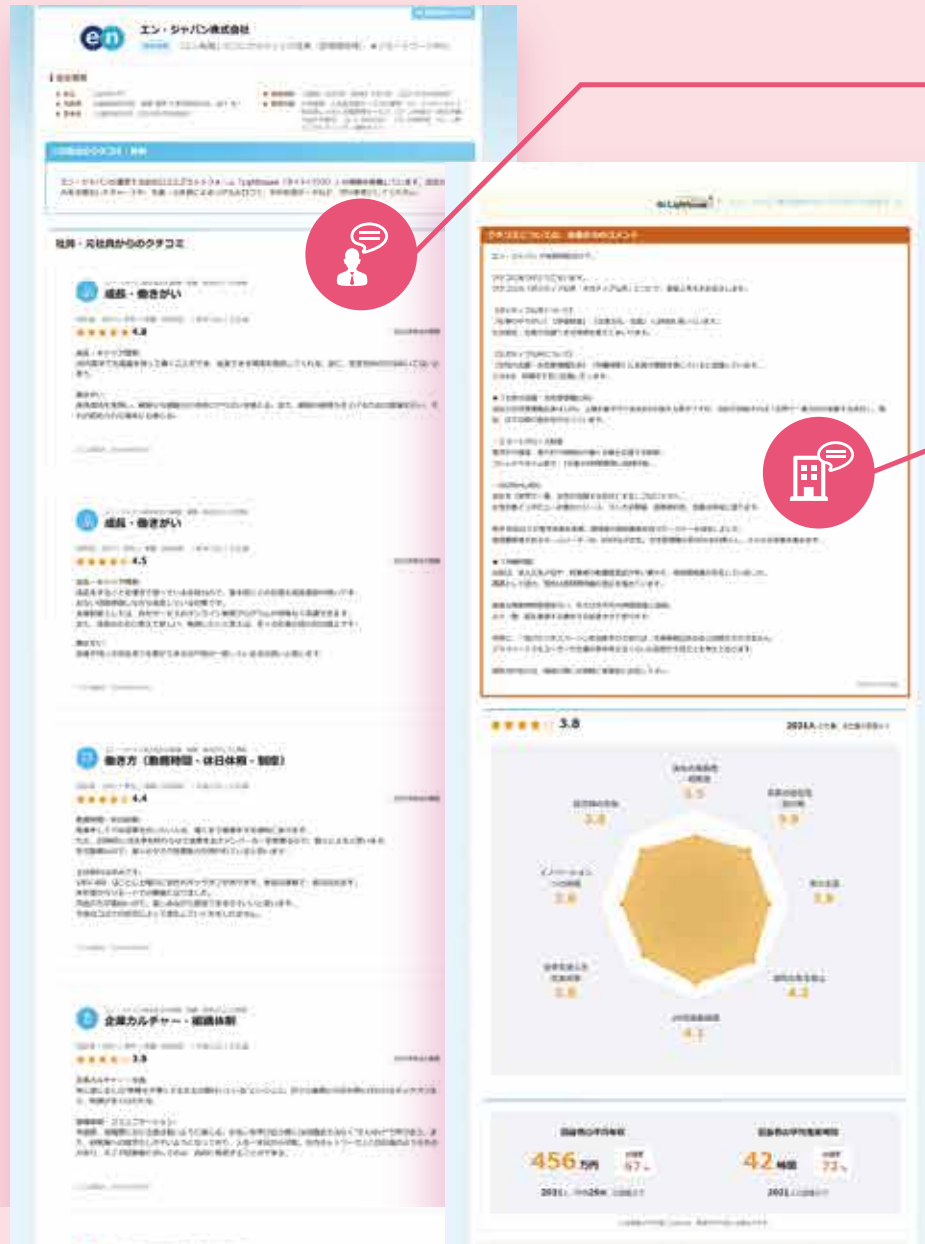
エン・ジャパン株式会社

社員・元社員からのクチコミ

成長・働きがい

4.8

成長・働きがい

4.5

働き方（勤務時間・休日休暇・制度）

4.4

企業カルチャー・組織体制

3.8

en Lighthouse

クチコミについての、企業からのコメント

3.8

3.5

3.9

3.8

3.9

4.2

4.1

3.8

3.6

回答者の平均年収

456万円

67人

回答者の平均残業時間

42時間

73人